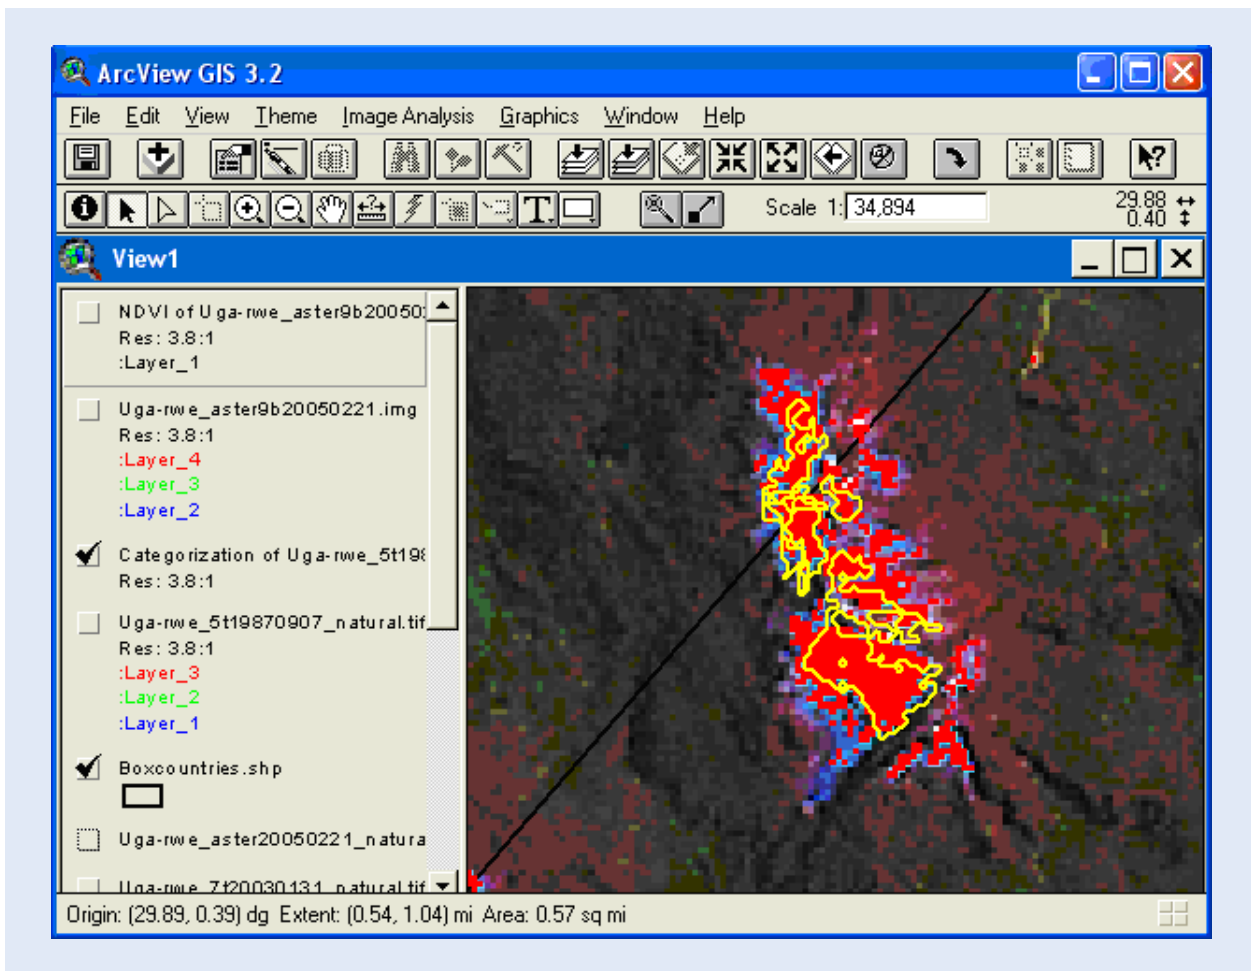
ArcView GIS 3.2

File Edit View Theme Image Analysis Graphics Window Help

Scale 1: 34,894

29.88
0.40

View1

NDVI of Uga-rwe_aster9b20050
Res: 3.8:1
:Layer_1

Uga-rwe_aster9b20050221.img
Res: 3.8:1
:Layer_4
:Layer_3
:Layer_2

Categorization of Uga-rwe_5t19
Res: 3.8:1

Uga-rwe_5t19870907_natural.tif
Res: 3.8:1
:Layer_3
:Layer_2
:Layer_1

Boxcountries.shp

Uga-rwe_aster20050221_natura

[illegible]

Origin: (29.89, 0.39) dg Extent: (0.54, 1.04) mi Area: 0.57 sq mi